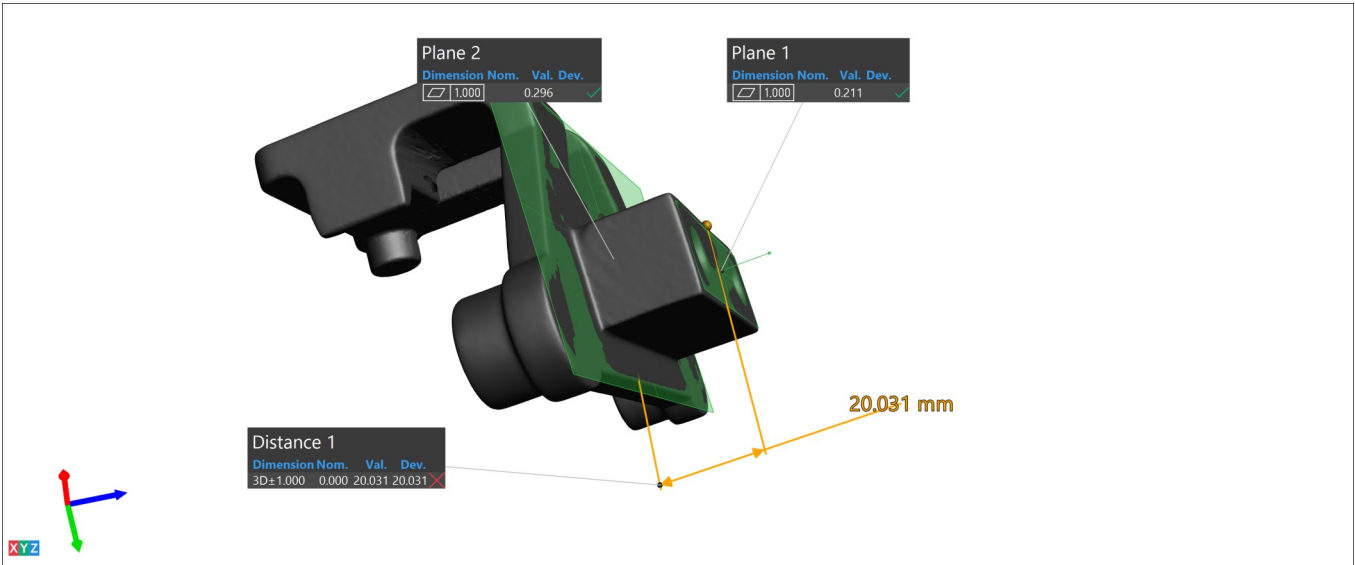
Plane 2
| Dimension | Nom. | Val. | Dev. |
|---|---|---|---|
| ⏥ | 1.000 | 0.296 | ✓ |

Plane 1
| Dimension | Nom. | Val. | Dev. |
|---|---|---|---|
| ⏥ | 1.000 | 0.211 | ✓ |

20.031 mm

Distance 1
| Dimension | Nom. | Val. | Dev. |
|---|---|---|---|
| 3D±1.000 | 0.000 | 20.031 | 20.031 ✗ |

XYZ